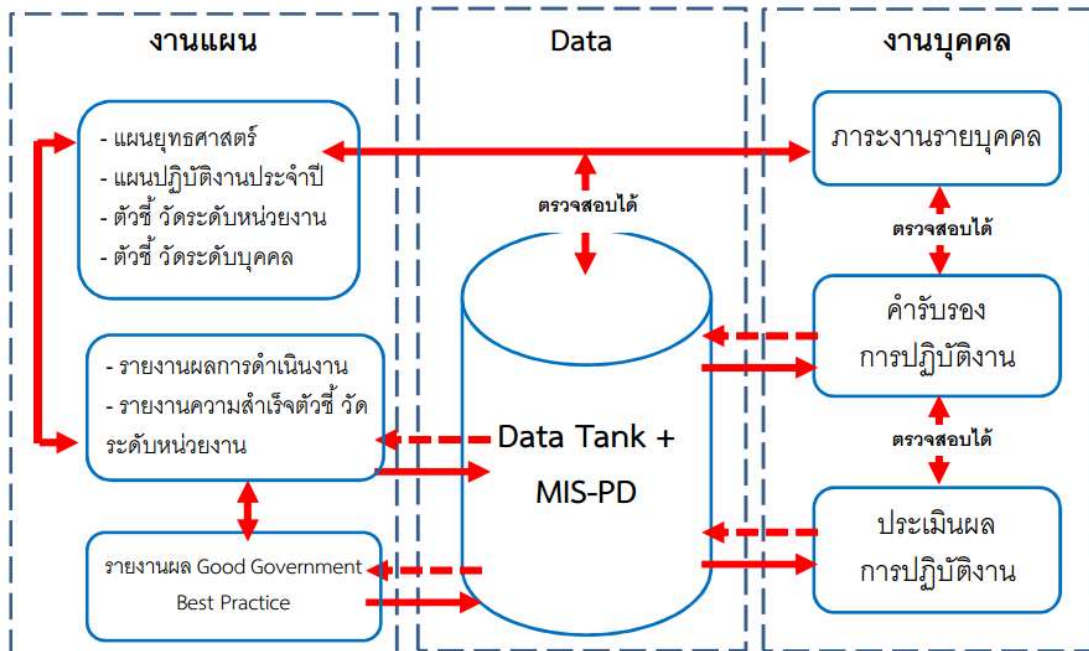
งานแผน

Data

งานบุคคล

- แผนยุทธศาสตร์
- แผนปฏิบัติงานประจำปี
- ตัวชี้ วัดระดับหน่วยงาน
- ตัวชี้ วัดระดับบุคคล

ตรวจสอบได้

ภาระงานรายบุคคล

ตรวจสอบได้

คำรับรอง การปฏิบัติงาน

- รายงานผลการดำเนินงาน
- รายงานความสำเร็จตัวชี้ วัดระดับหน่วยงาน

Data Tank + MIS-PD

ตรวจสอบได้

ประเมินผล การปฏิบัติงาน

รายงานผล Good Government Best Practice